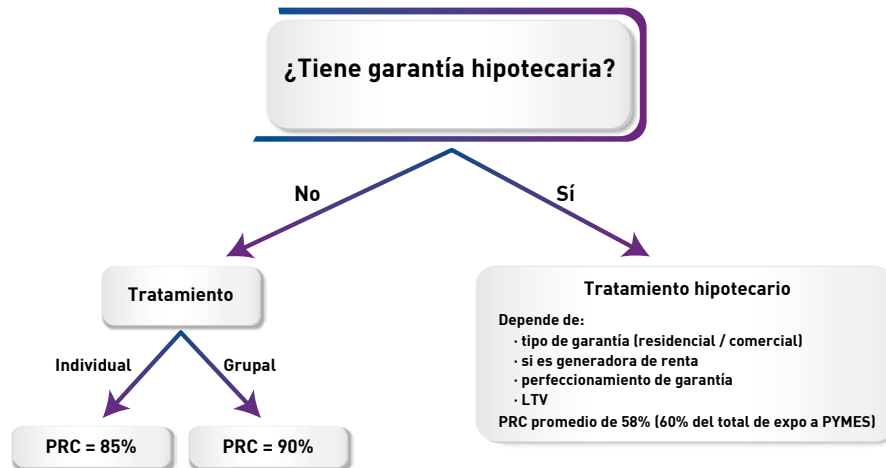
¿Tiene garantía hipotecaria?

No

Sí

Tratamiento

Individual

Grupal

PRC = 85%

PRC = 90%

Tratamiento hipotecario

Depende de:
· tipo de garantía (residencial / comercial)
· si es generadora de renta
· perfeccionamiento de garantía
· LTV
PRC promedio de 58% (60% del total de expo a PYMES)